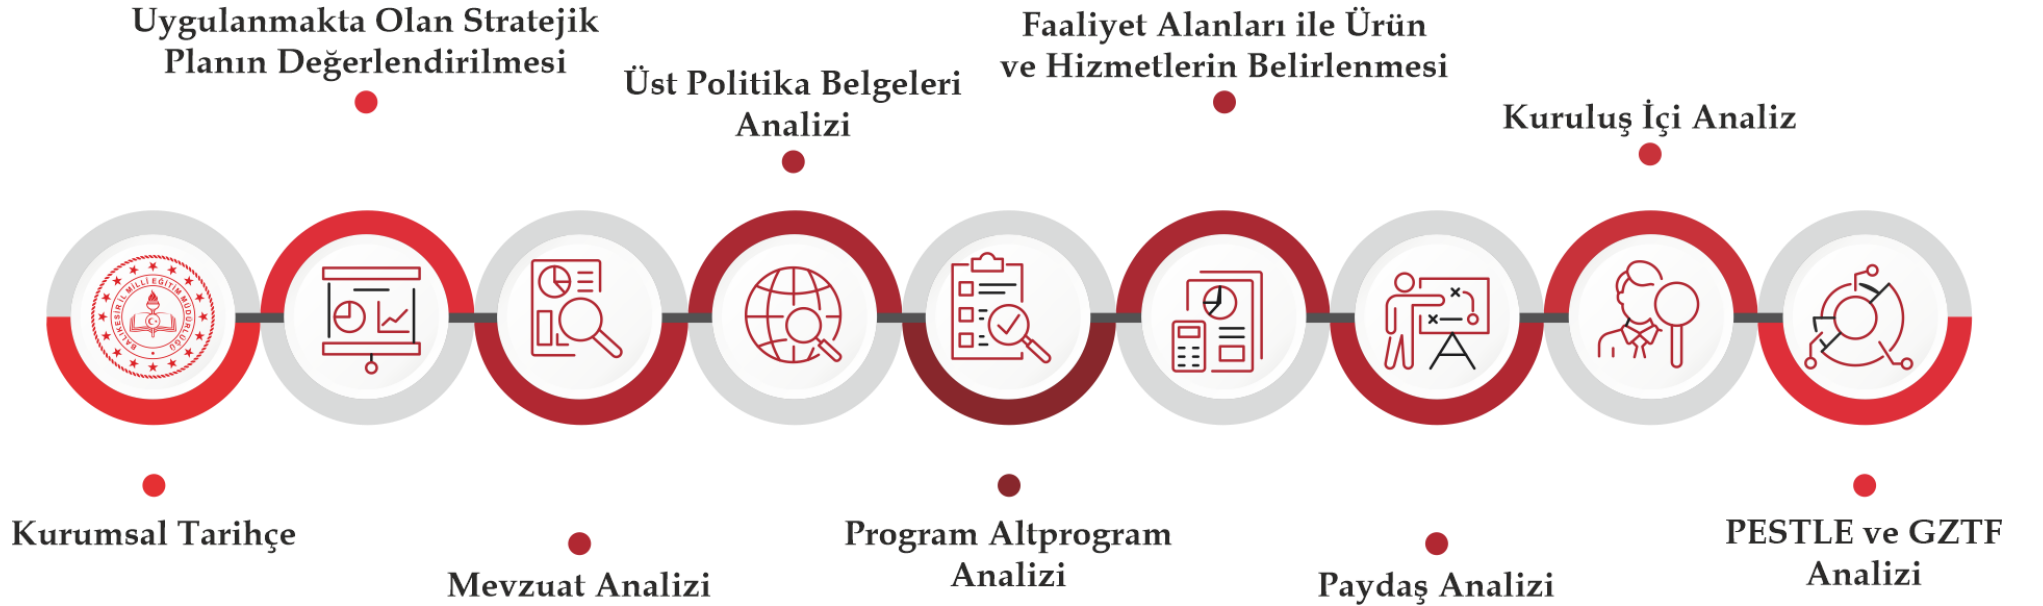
Uygulanmakta Olan Stratejik Planın Değerlendirilmesi

Üst Politika Belgeleri Analizi

Faaliyet Alanları ile Ürün ve Hizmetlerin Belirlenmesi

Kuruluş İçi Analiz

BALIKESİR İL MİLLİ EĞİTİM MÜDÜRLÜĞÜ

Kurumsal Tarihçe

Mevzuat Analizi

Program Altprogram Analizi

Paydaş Analizi

PESTLE ve GZTF Analizi